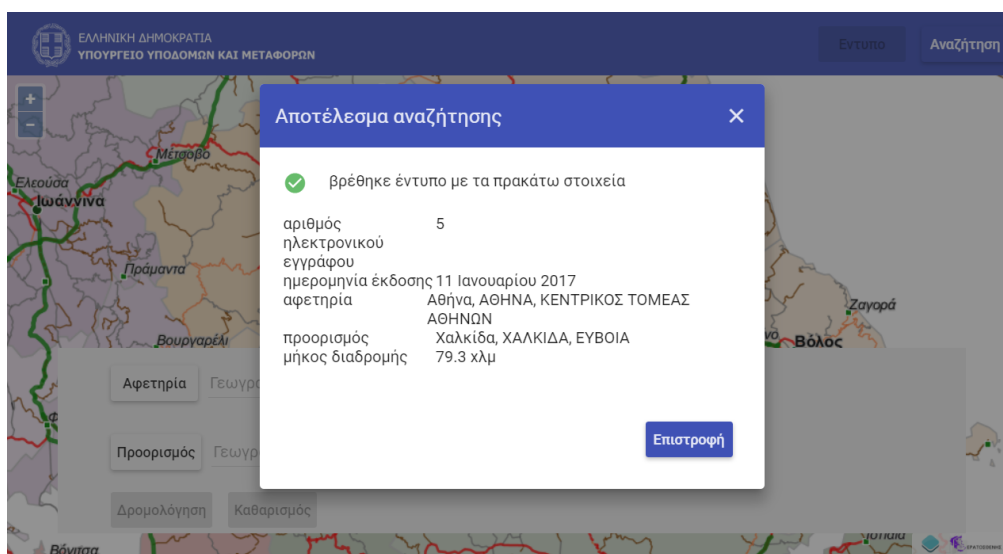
ΕΛΛΗΝΙΚΗ ΔΗΜΟΚΡΑΤΙΑ
ΥΠΟΥΡΓΕΙΟ ΥΠΟΔΟΜΩΝ ΚΑΙ ΜΕΤΑΦΟΡΩΝ

Έντυπο
Αναζήτηση

+
−

Μέτσοβο
Ελεούσα
Ιωάννινα
Πράμαντα
Βουργαρέλι
Ζαγορά
Βόλος
Βόνιτσα

Αφετηρία
Γεωγρ
Προορισμός
Γεωγρ
Δρομολόγηση
Καθαρισμός

Αποτέλεσμα αναζήτησης
✕

βρέθηκε έντυπο με τα πρακάτω στοιχεία

| | |
|---|---|
| αριθμός ηλεκτρονικού εγγράφου | 5 |
| ημερομηνία έκδοσης | 11 Ιανουαρίου 2017 |
| αφετηρία | Αθήνα, ΑΘΗΝΑ, ΚΕΝΤΡΙΚΟΣ ΤΟΜΕΑΣ ΑΘΗΝΩΝ |
| προορισμός | Χαλκίδα, ΧΑΛΚΙΔΑ, ΕΥΒΟΙΑ |
| μήκος διαδρομής | 79.3 χλμ |

Επιστροφή